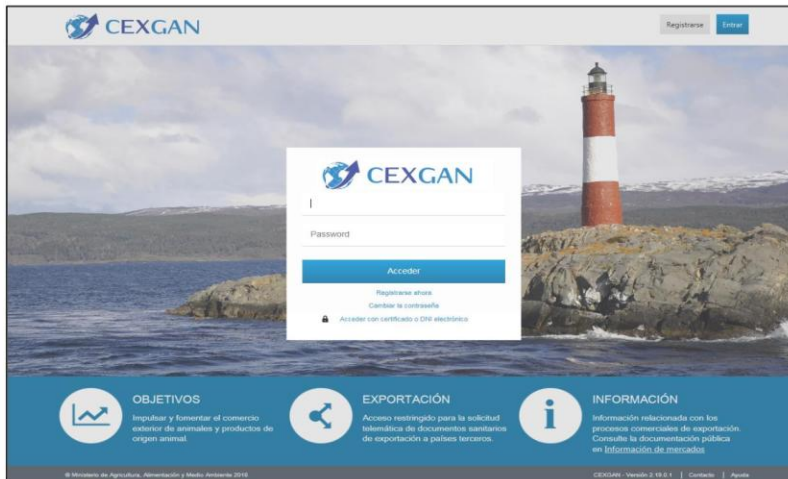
CEXGAN

Registrarse Entrar

CEXGAN

Password

Acceder

Registrarse ahora

Cambiar la contraseña

Acceder con certificado o DNI electrónico

OBJETIVOS

Impulsar y fomentar el comercio exterior de animales y productos de origen animal.

EXPORTACIÓN

Acceso restringido para la solicitud telemática de documentos sanitarios de exportación a países terceros.

INFORMACIÓN

Información relacionada con los procesos comerciales de exportación. Consulte la documentación pública en Información de mercados

© Ministerio de Agricultura, Alimentación y Medio Ambiente 2016

CEXGAN - Versión 3.19.0.1 | Contacto | Ayuda